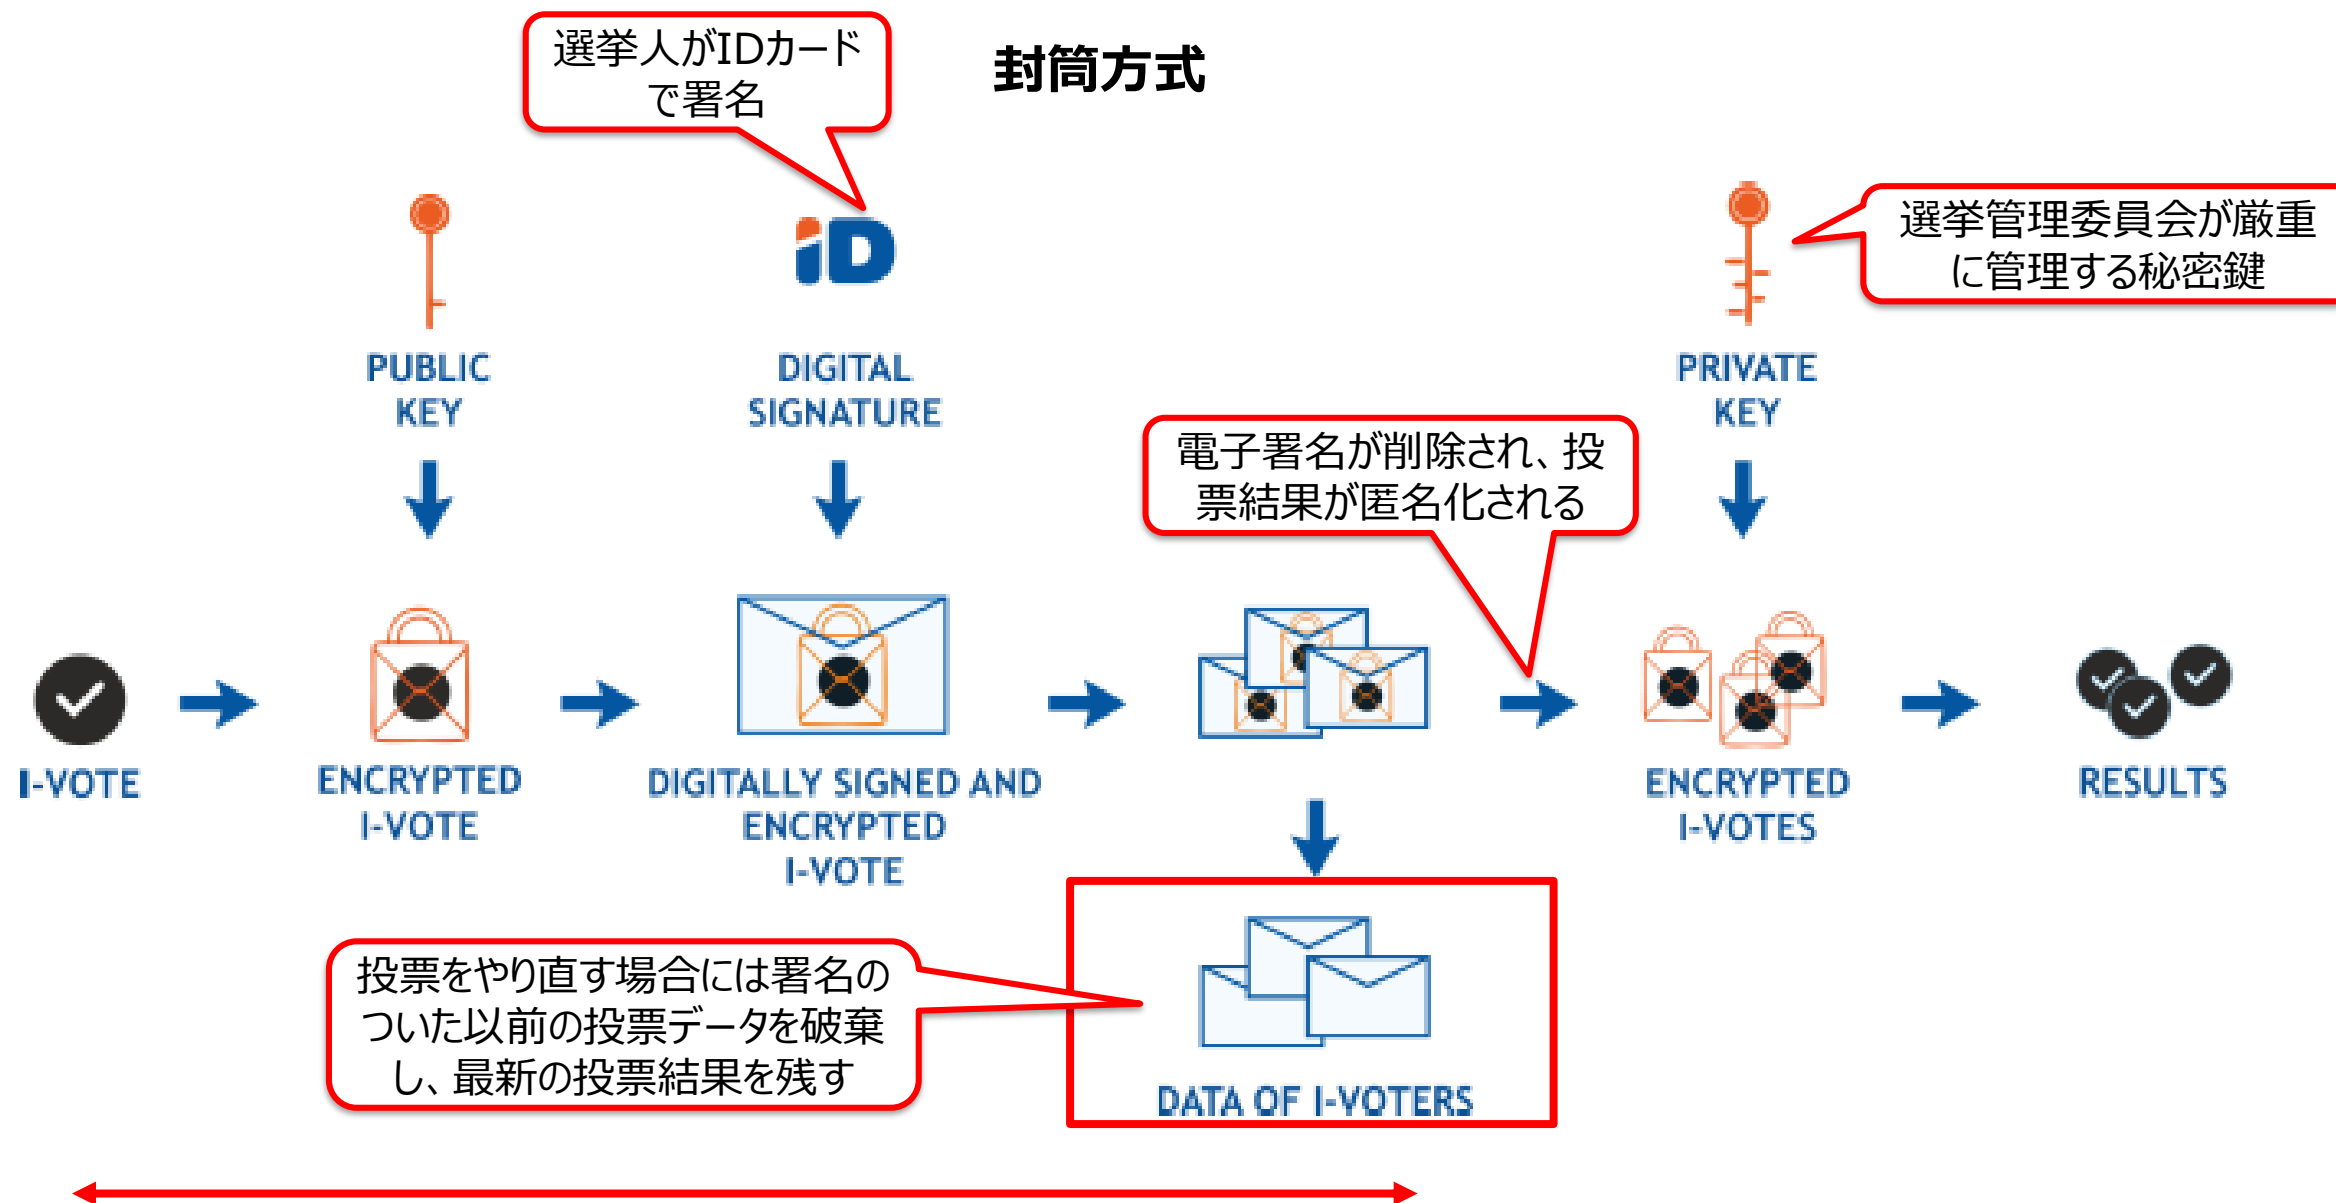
選挙人がIDカードで署名

封筒方式

iD

選挙管理委員会が厳重に管理する秘密鍵

PUBLIC KEY

DIGITAL SIGNATURE

PRIVATE KEY

電子署名が削除され、投票結果が匿名化される

I-VOTE

ENCRYPTED I-VOTE

DIGITALLY SIGNED AND ENCRYPTED I-VOTE

ENCRYPTED I-VOTES

RESULTS

投票をやり直す場合には署名のついた以前の投票データを破棄し、最新の投票結果を残す

DATA OF I-VOTERS